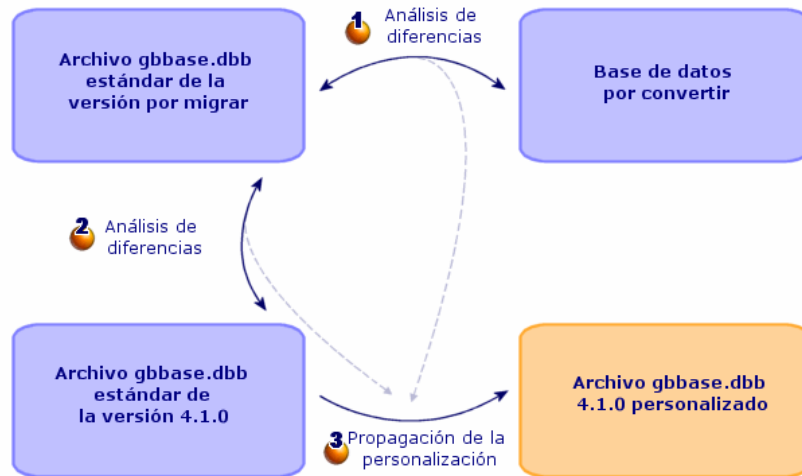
Archivo gbbase.dbb estándar de la versión por migrar

1 Análisis de diferencias

Base de datos por convertir

2 Análisis de diferencias

Archivo gbbase.dbb estándar de la versión 4.1.0

3 Propagación de la personalización

Archivo gbbase.dbb 4.1.0 personalizado